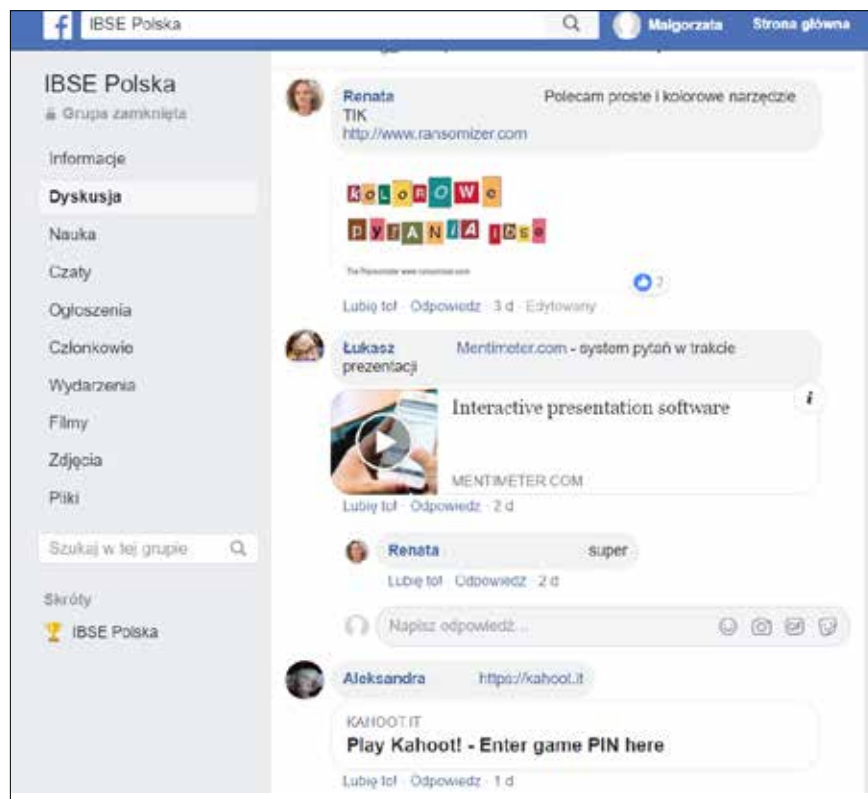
IBSE Polska

Małgorzata Strona główna

IBSE Polska
Grupa zamknięta

Informacje
Dyskusja
Nauka
Czaty
Ogłoszenia
Członkowie
Wydarzenia
Filmy
Zdjęcia
Pliki

Szukaj w tej grupie

Skróty
IBSE Polska

Renata Polecam proste i kolorowe narzędzie TIK
http://www.ransomizer.com

KoLoRoWe pyTANIA IBSE

The Ransomizer www.ransomizer.com

2

Lubię to! · Odpowiedz · 3 d · Edytowany

Łukasz Mentimeter.com - system pytań w trakcie prezentacji

Interactive presentation software

MENTIMETER.COM

Lubię to! · Odpowiedz · 2 d

Renata super

Lubię to! · Odpowiedz · 2 d

Napisz odpowiedź...

Aleksandra https://kahoot.it

KAHOOT.IT
Play Kahoot! - Enter game PIN here

Lubię to! · Odpowiedz · 1 d